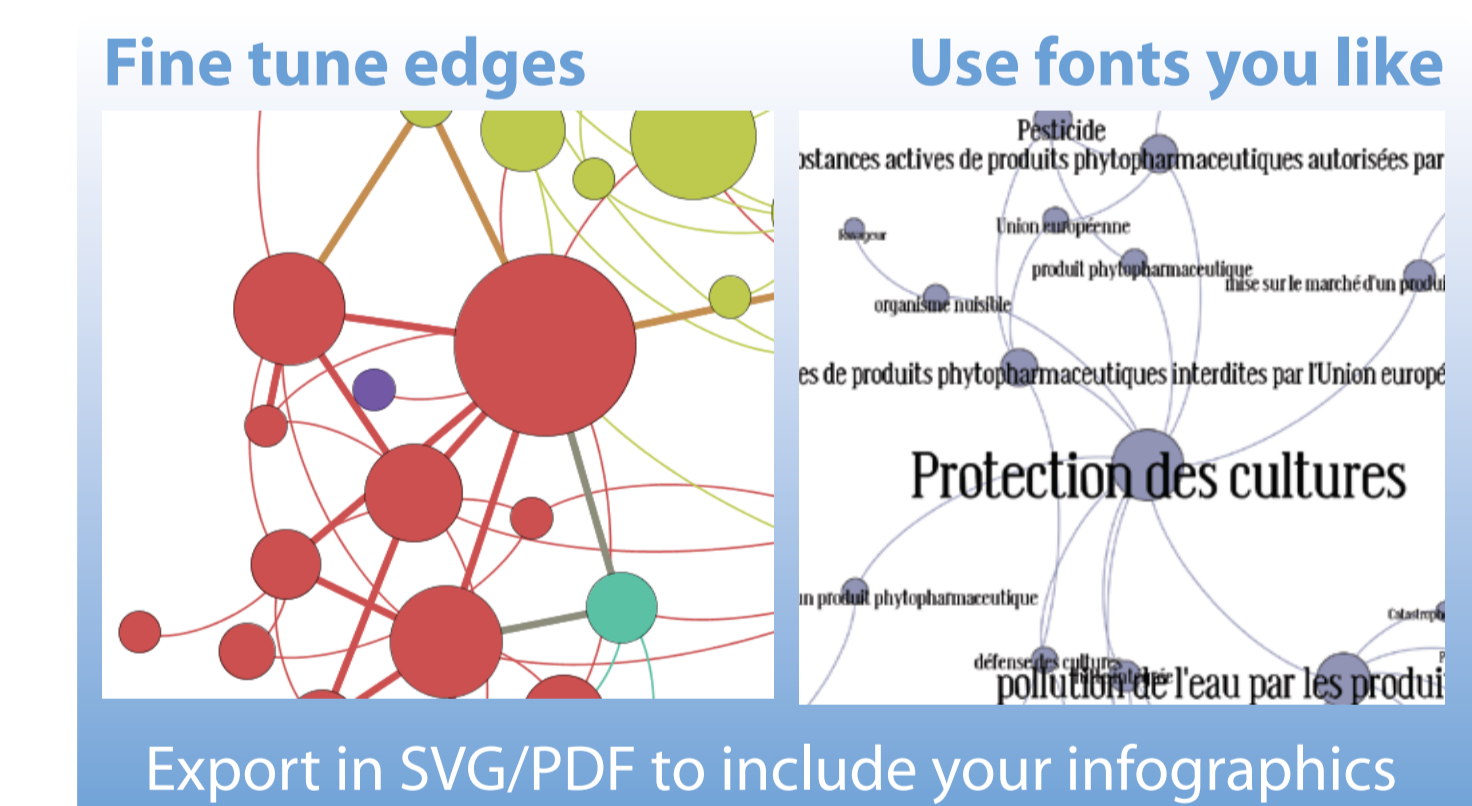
Fine tune edges

Use fonts you like

Pesticide

ostances actives de produits phytopharmaceutiques autorisées par

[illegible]

Union européenne

produit phytopharmaceutique

mise sur le marché d'un produi

organisme nuisible

es de produits phytopharmaceutiques interdites par l'Union europé

Protection des cultures

un produit phytopharmaceutique

Catastroph

défense des cultures

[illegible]

pollution de l'eau par les produi

Export in SVG/PDF to include your infographics